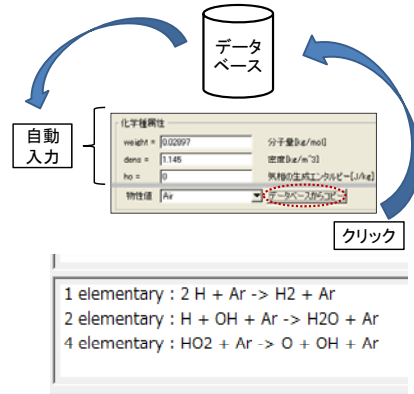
データベース

自動入力

化学種属性
weight = 0.02897 分子量[kg/mol]
dens = 1.145 密度[kg/m^3]
ho = 0 気相の生成エンタルピー[J/kg]
物性値 Air データベースからコピー

クリック

1 elementary : 2 H + Ar -> H2 + Ar
2 elementary : H + OH + Ar -> H2O + Ar
4 elementary : HO2 + Ar -> O + OH + Ar